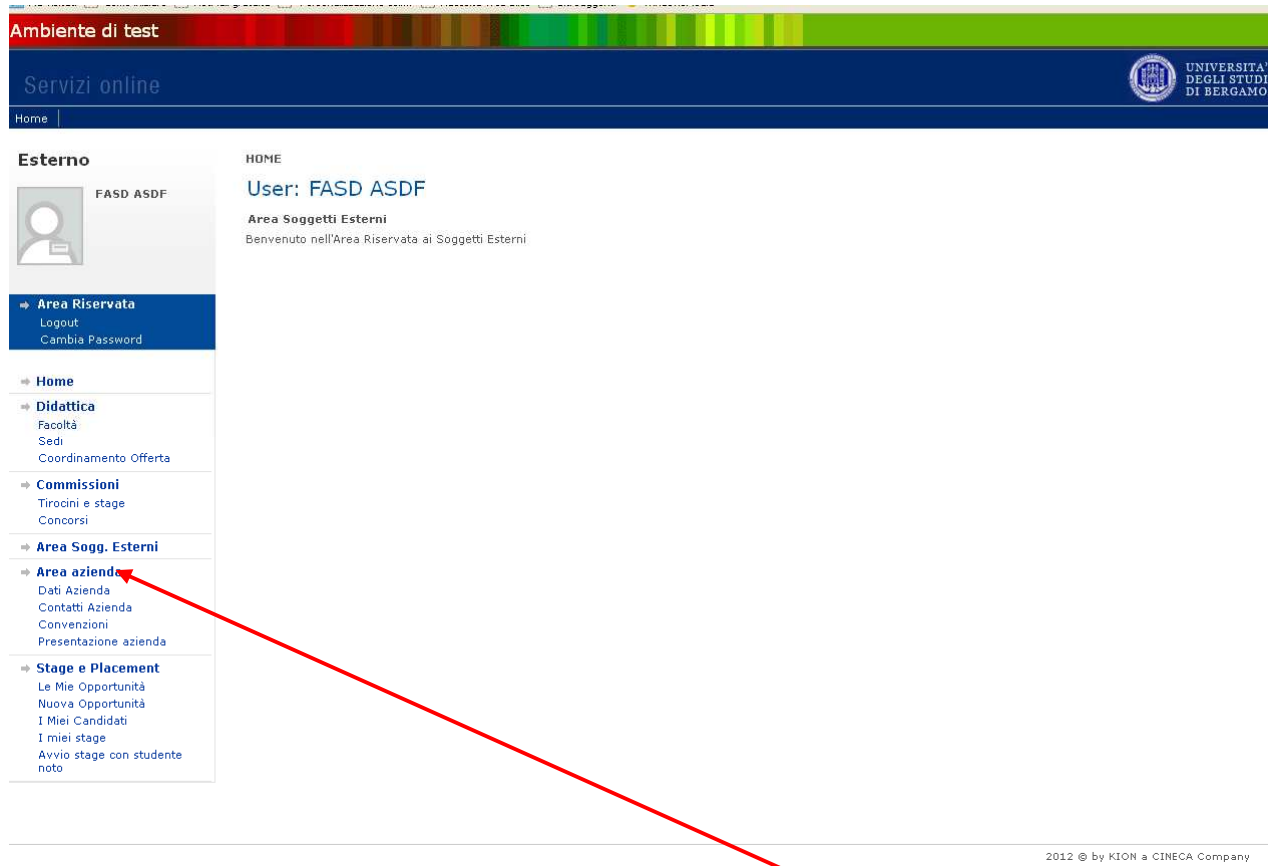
Ambiente di test

Servizi online

UNIVERSITA' DEGLI STUDI DI BERGAMO

Home

Esterno

FASD ASDF

Area Riservata
Logout
Cambia Password

Home

Didattica
Facoltà
Sedi
Coordinamento Offerta

Commissioni
Tirocini e stage
Concorsi

Area Sogg. Esterni

Area azienda
Dati Azienda
Contatti Azienda
Convenzioni
Presentazione azienda

Stage e Placement
Le Mie Opportunità
Nuova Opportunità
I Miei Candidati
I miei stage
Avvio stage con studente noto

HOME

User: FASD ASDF

Area Soggetti Esterni

Benvenuto nell'Area Riservata ai Soggetti Esterni

2012 © by KION a CINECA Company